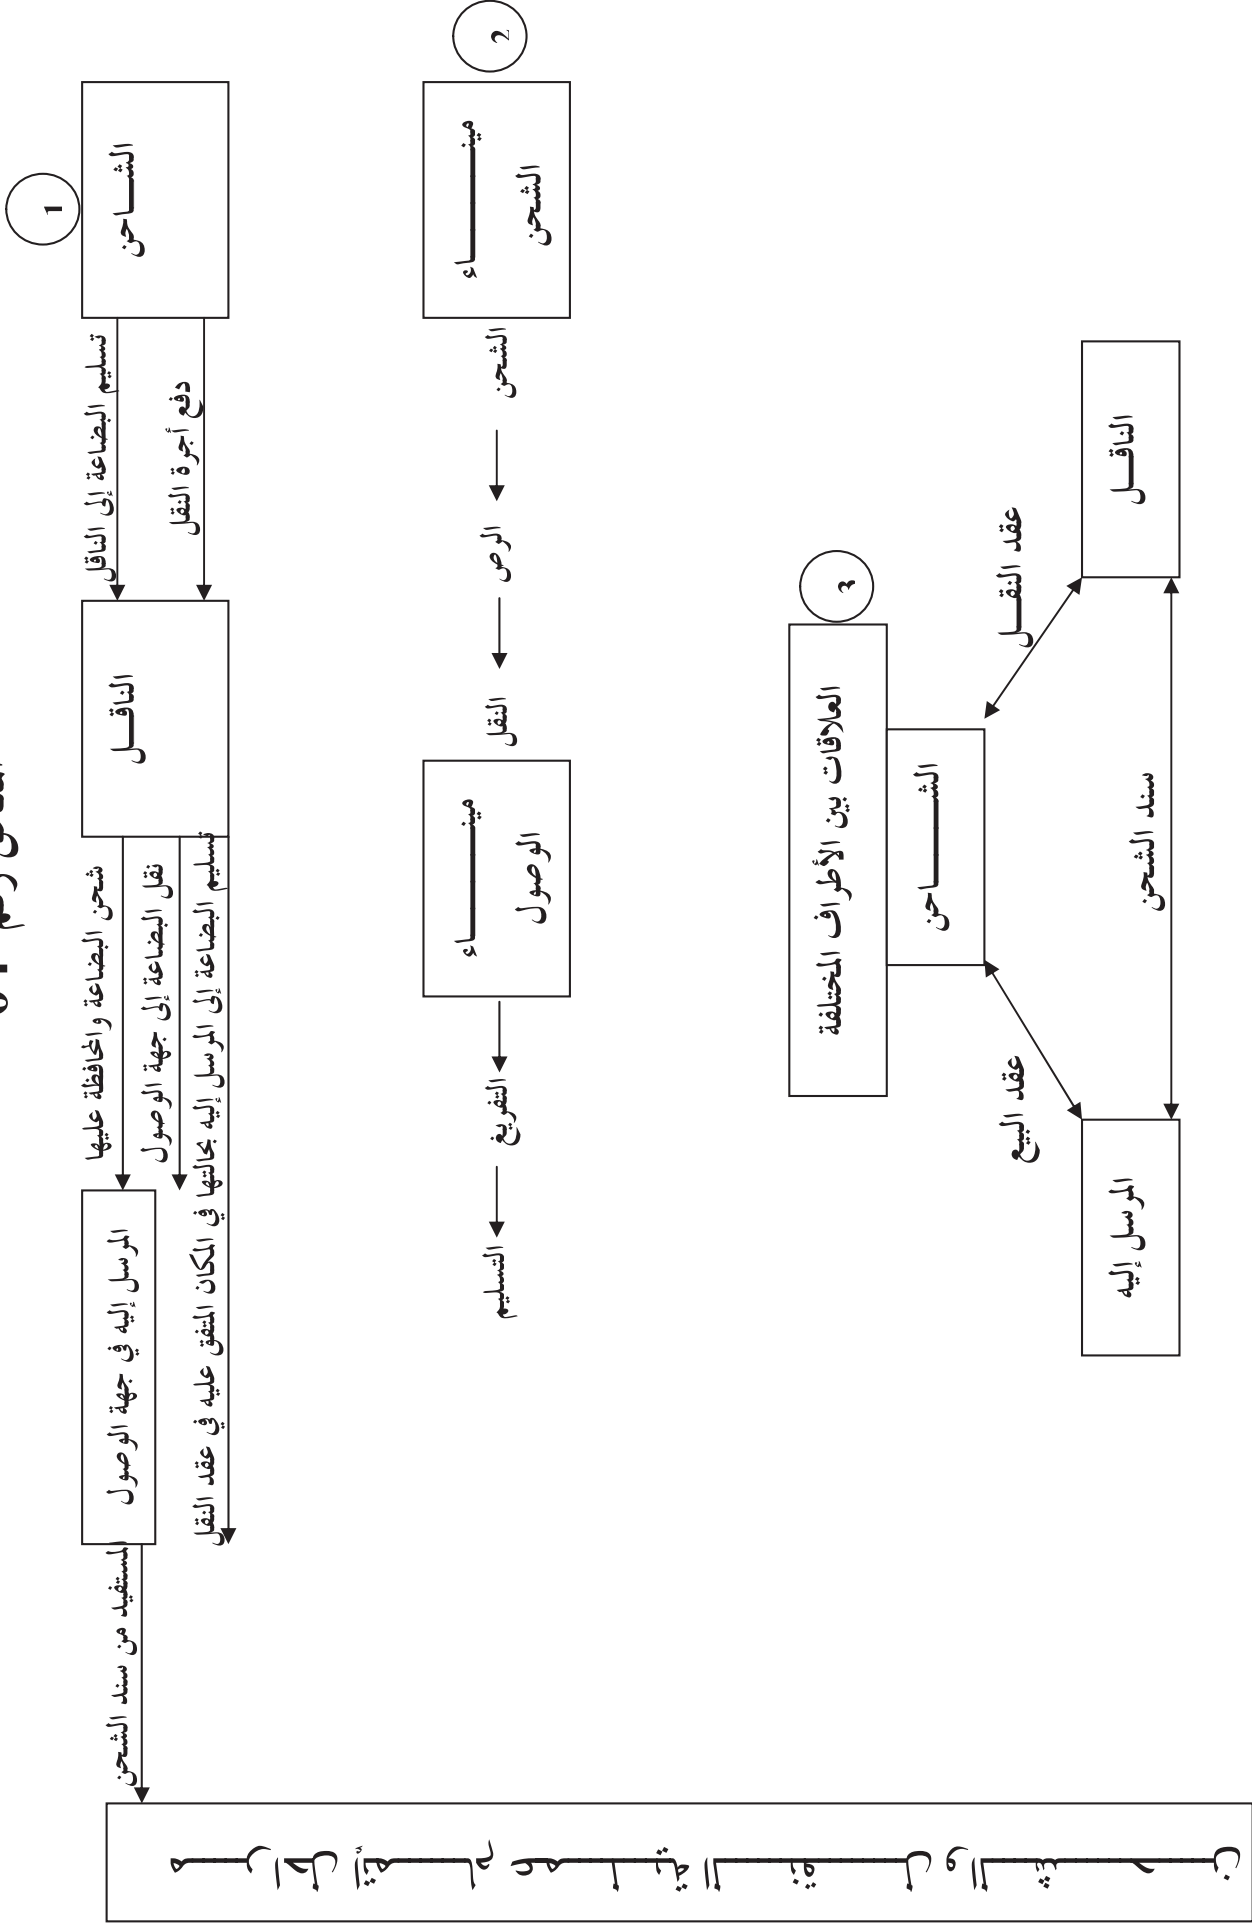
1

الشـاحن

تسليم البضاعة إلى الناقل

دفع أجرة النقل

الناقـل

شحن البضاعة والمحافظة عليها

نقل البضاعة إلى جهة الوصول

تسليم البضاعة إلى المرسل إليه بحالتها في المكان المتفق عليه في عقد النقل

المرسل إليه في جهة الوصول

المستفيد من سند الشحن

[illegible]

2

ميناء الشحن

الشحن

الرص

النقل

ميناء الوصول

التفريغ

التسليم

3

العلاقات بين الأطراف المختلفة

الشـاحن

عقد النقـل

الناقـل

عقد البيع

المرسل إليه

سند الشحن